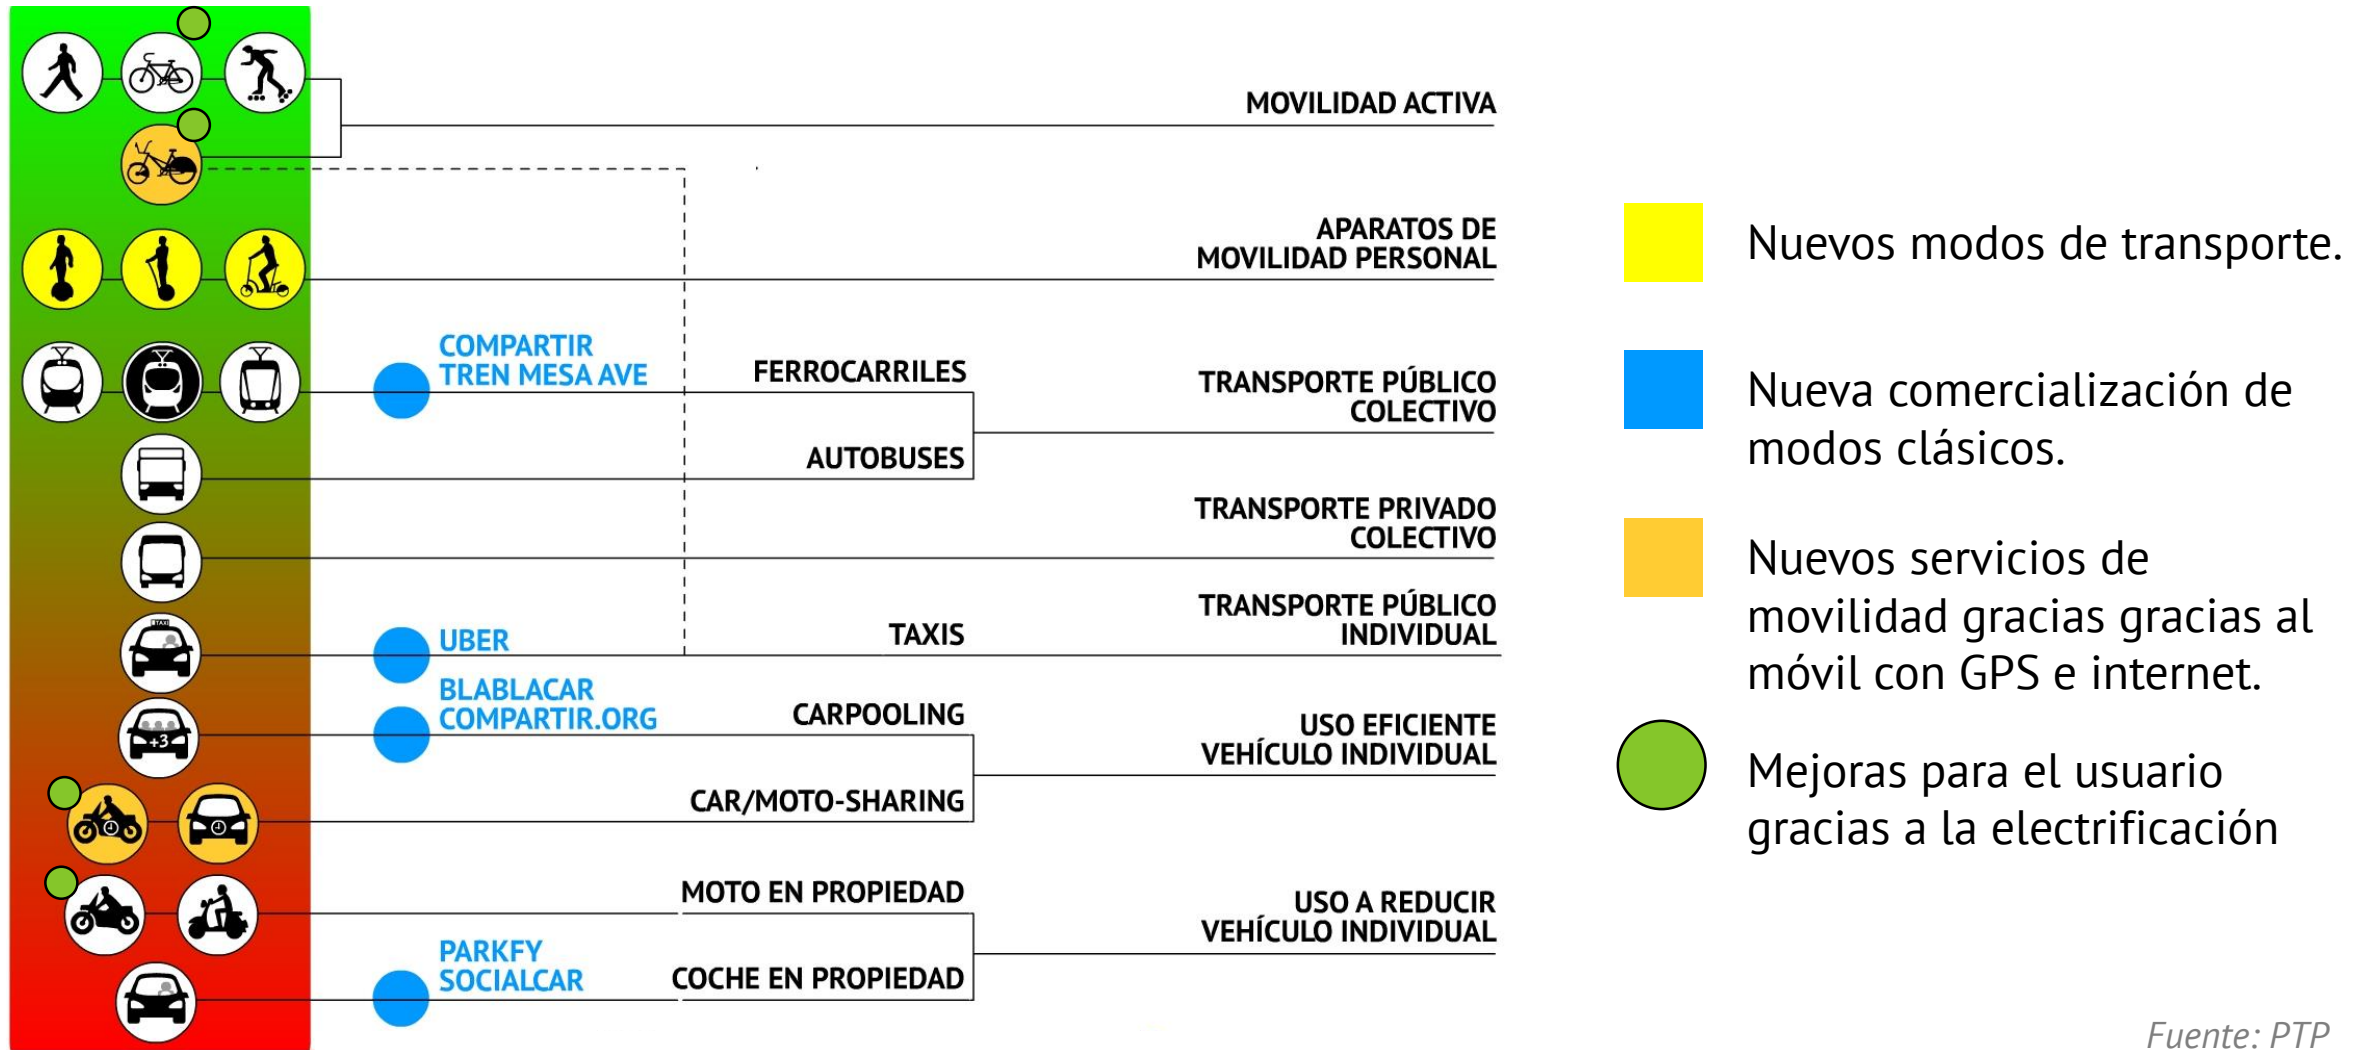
MOVILIDAD ACTIVA

APARATOS DE MOVILIDAD PERSONAL

COMPARTIR TREN MESA AVE

FERROCARRILES

TRANSPORTE PÚBLICO COLECTIVO

AUTOBUSES

TRANSPORTE PRIVADO COLECTIVO

UBER

TAXIS

TRANSPORTE PÚBLICO INDIVIDUAL

BLABLACAR COMPARTIR.ORG

CARPOOLING

USO EFICIENTE VEHÍCULO INDIVIDUAL

CAR/MOTO-SHARING

MOTO EN PROPIEDAD

USO A REDUCIR VEHÍCULO INDIVIDUAL

PARKFY SOCIALCAR

COCHE EN PROPIEDAD

Nuevos modos de transporte.

Nueva comercialización de modos clásicos.

Nuevos servicios de movilidad gracias gracias al móvil con GPS e internet.

Mejoras para el usuario gracias a la electrificación

Fuente: PTP